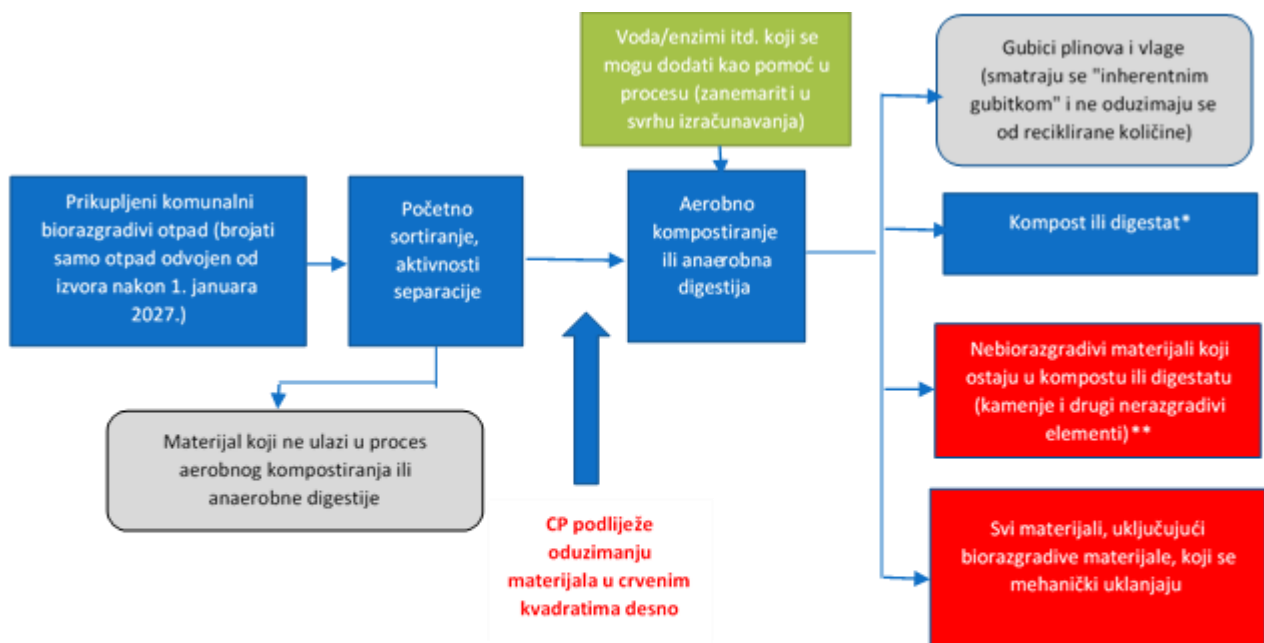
Voda/enzimi itd. koji se mogu dodati kao pomoć u procesu (zanemariti u svrhu izračunavanja)

Gubici plinova i vlage (smatraju se "inherentnim gubitkom" i ne oduzimaju se od reciklirane količine)

Prikupljeni komunalni biorazgradivi otpad (brojati samo otpad odvojen od izvora nakon 1. januara 2027.)

Početno sortiranje, aktivnosti separacije

Aerobno kompostiranje ili anaerobna digestija

Kompost ili digestat*

Nebiorazgradivi materijali koji ostaju u kompostu ili digestatu (kamenje i drugi nerazgradivi elementi)**

Materijal koji ne ulazi u proces aerobnog kompostiranja ili anaerobne digestije

CP podliježe oduzimanju materijala u crvenim kvadratima desno

Svi materijali, uključujući biorazgradive materijale, koji se mehanički uklanjaju